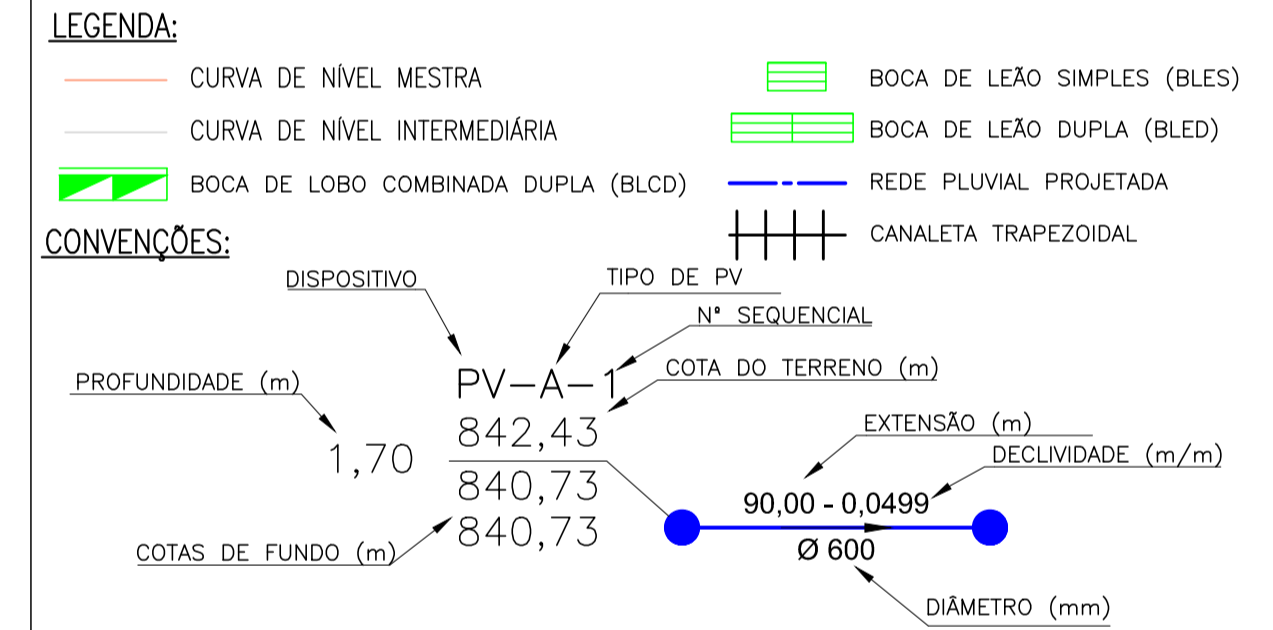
LEGENDA:

CURVA DE NÍVEL MESTRA

CURVA DE NÍVEL INTERMEDIÁRIA

BOCA DE LOBO COMBINADA DUPLA (BLCD)

BOCA DE LEÃO SIMPLES (BLES)

BOCA DE LEÃO DUPLA (BLED)

REDE PLUVIAL PROJETADA

CANALETA TRAPEZOIDAL

CONVENÇÕES:

DISPOSITIVO

TIPO DE PV

Nº SEQUENCIAL

COTA DO TERRENO (m)

PROFUNDIDADE (m)

PV–A–1

842,43

1,70

840,73

840,73

COTAS DE FUNDO (m)

EXTENSÃO (m)

DECLIVIDADE (m/m)

90,00 - 0,0499

Ø 600

DIÂMETRO (mm)